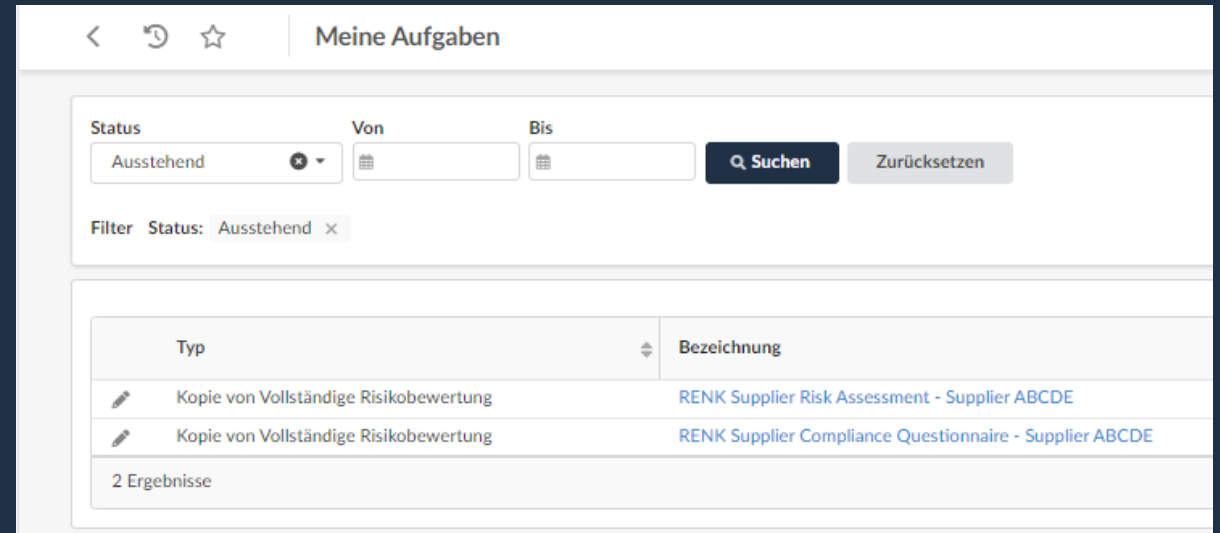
Meine Aufgaben

Status
Ausstehend

Von

Bis

Suchen

Zurücksetzen

Filter Status: Ausstehend ×

| | Typ | Bezeichnung |
|---|---|---|
| | Kopie von Vollständige Risikobewertung | RENK Supplier Risk Assessment - Supplier ABCDE |
| | Kopie von Vollständige Risikobewertung | RENK Supplier Compliance Questionnaire - Supplier ABCDE |

2 Ergebnisse